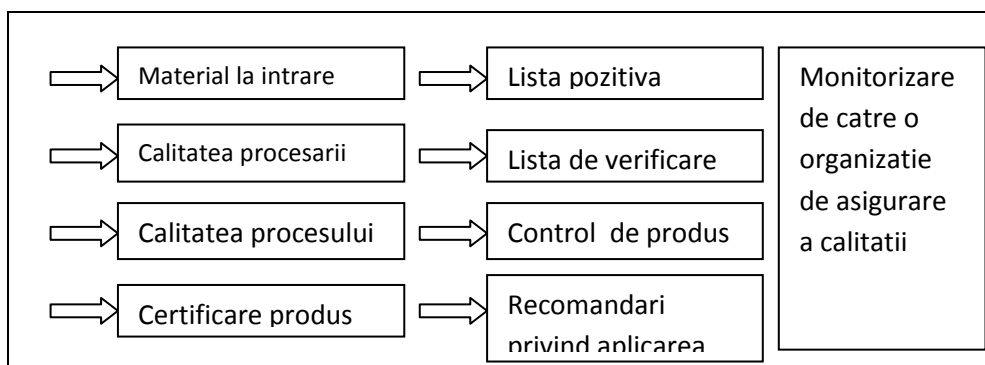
Material la intrare

Lista pozitiva

Calitatea procesarii

Lista de verificare

Calitatea procesului

Control de produs

Certificare produs

Recomandari privind aplicarea

Monitorizare de catre o organizatie de asigurare a calitatii